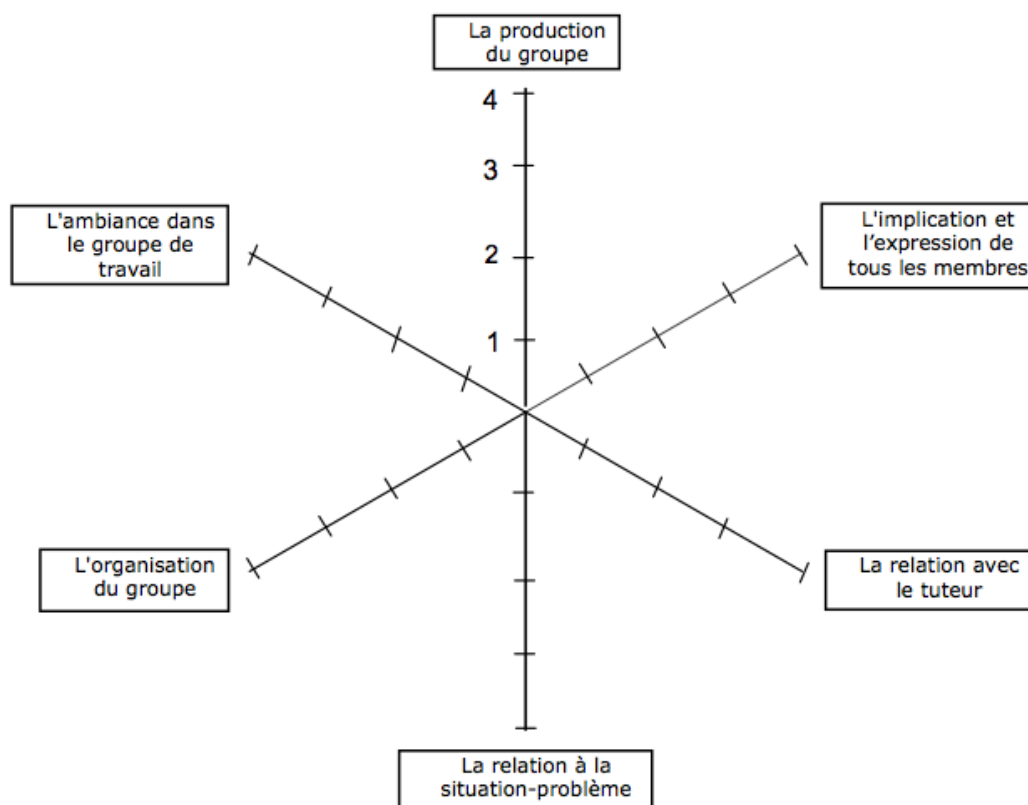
La production du groupe

4

3

L'ambiance dans le groupe de travail

L'implication et l'expression de tous les membres

2

1

L'organisation du groupe

La relation avec le tuteur

La relation à la situation-problème